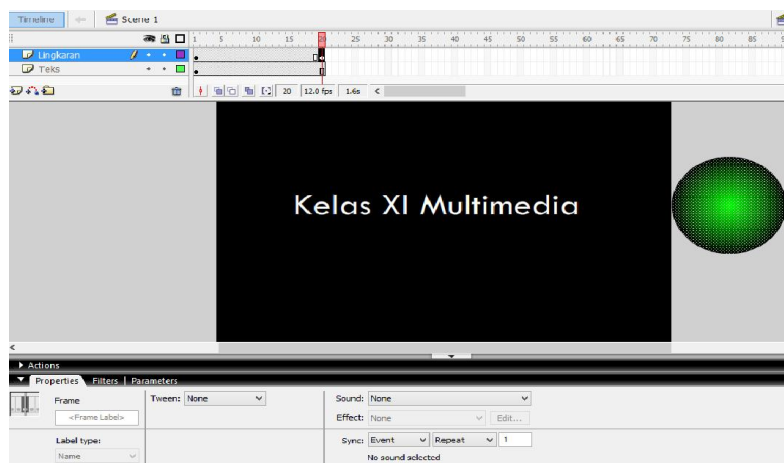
Timeline ⇦ Scene 1

Lingkaran
Teks

1 5 10 15 20 25 30 35 40 45 50 55 60 65 70 75 80 85

20 12.0 fps 1.6s <

Kelas XI Multimedia

<

▶ Actions

▼ Properties Filters Parameters

Frame
<Frame Label>

Tween: None

Sound: None

Effect: None Edit...

Label type:
Name

Sync: Event Repeat 1

No sound selected